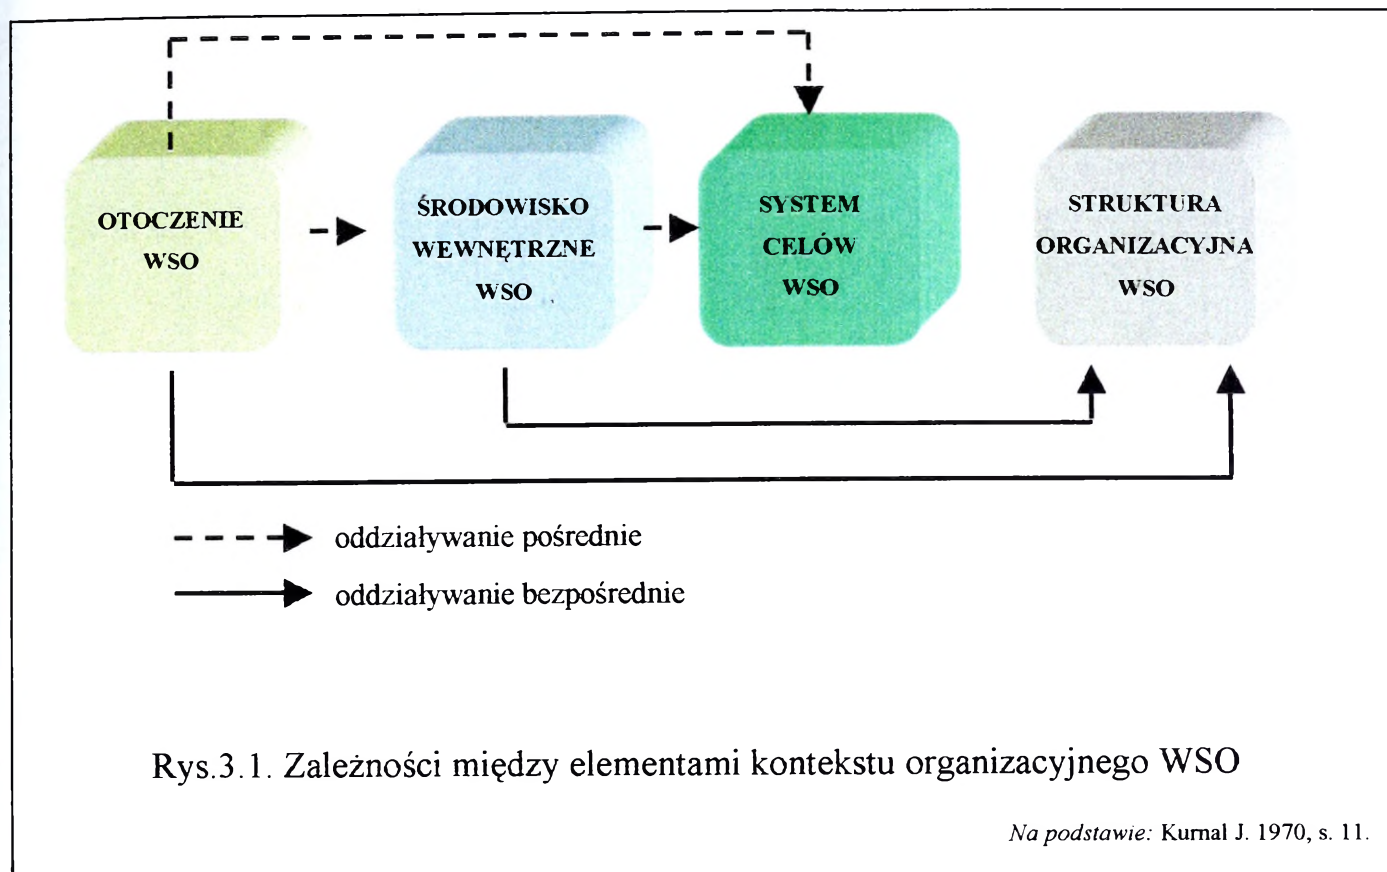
OTOCZENIE WSO

ŚRODOWISKO WEWNĘTRZNE WSO

SYSTEM CELÓW WSO

STRUKTURA ORGANIZACYJNA WSO

oddziaływanie pośrednie

oddziaływanie bezpośrednie

Rys.3.1. Zależności między elementami kontekstu organizacyjnego WSO

Na podstawie: Kurnal J. 1970, s. 11.